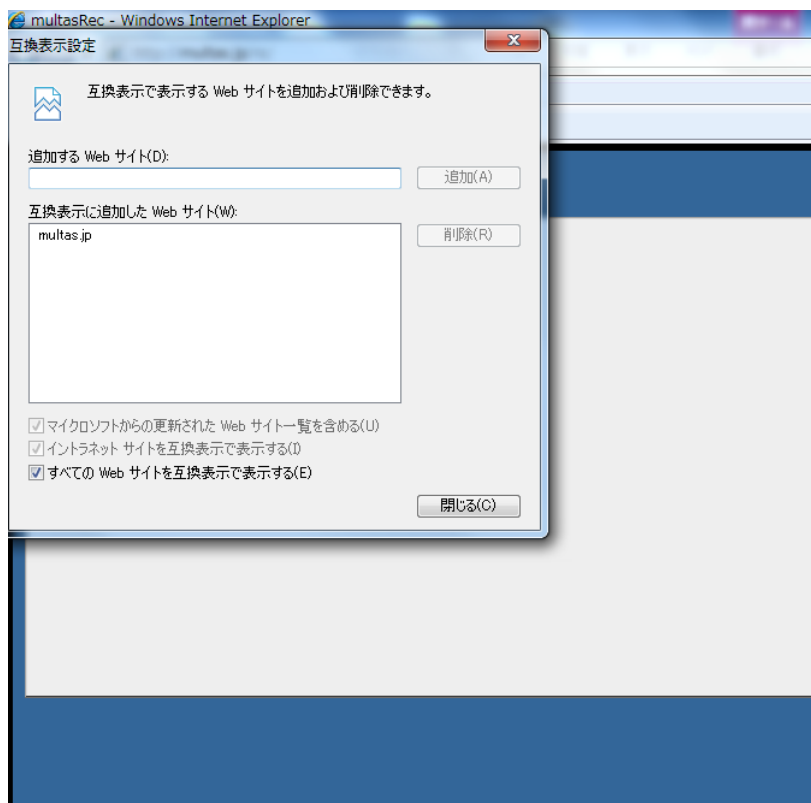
multasRec - Windows Internet Explorer

互換表示設定

互換表示で表示する Web サイトを追加および削除できます。

追加する Web サイト(D):

追加(A)

互換表示に追加した Web サイト(W):

multas.jp

削除(R)

マイクロソフトからの更新された Web サイト一覧を含める(U)

イントラネット サイトを互換表示で表示する(I)

すべての Web サイトを互換表示で表示する(E)

閉じる(C)